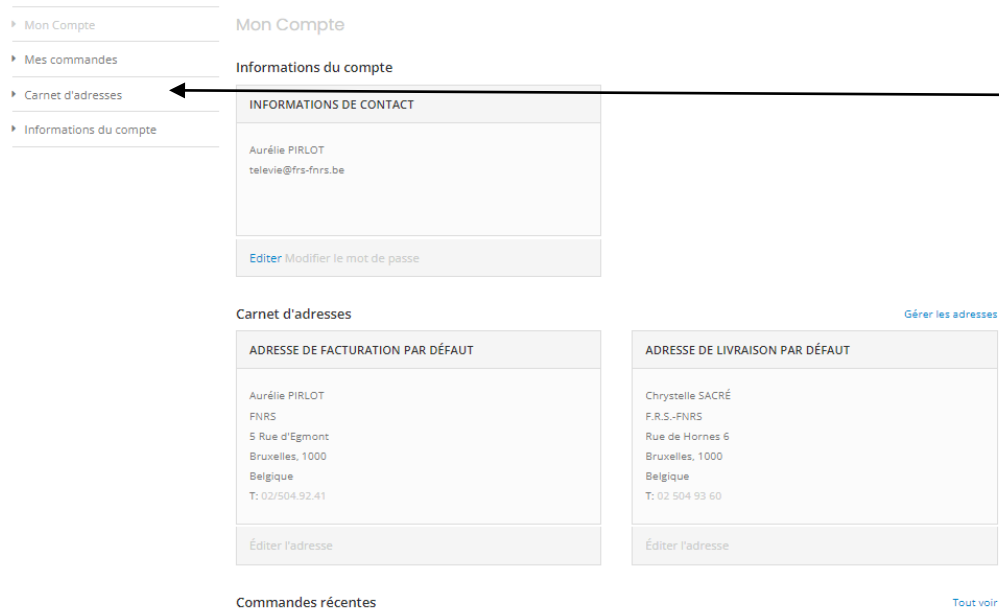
Mon Compte
Mes commandes
Carnet d'adresses
Informations du compte

Mon Compte

Informations du compte

INFORMATIONS DE CONTACT

Aurélie PIRLOT
televie@frs-fnrs.be

Editer Modifier le mot de passe

Carnet d'adresses

Gérer les adresses

ADRESSE DE FACTURATION PAR DÉFAUT

Aurélie PIRLOT
FNRS
5 Rue d'Egmont
Bruxelles, 1000
Belgique
T: 02/504.92.41

Éditer l'adresse

ADRESSE DE LIVRAISON PAR DÉFAUT

Chrystelle SACRÉ
F.R.S.-FNRS
Rue de Hornes 6
Bruxelles, 1000
Belgique
T: 02 504 93 60

Éditer l'adresse

Commandes récentes

Tout voir